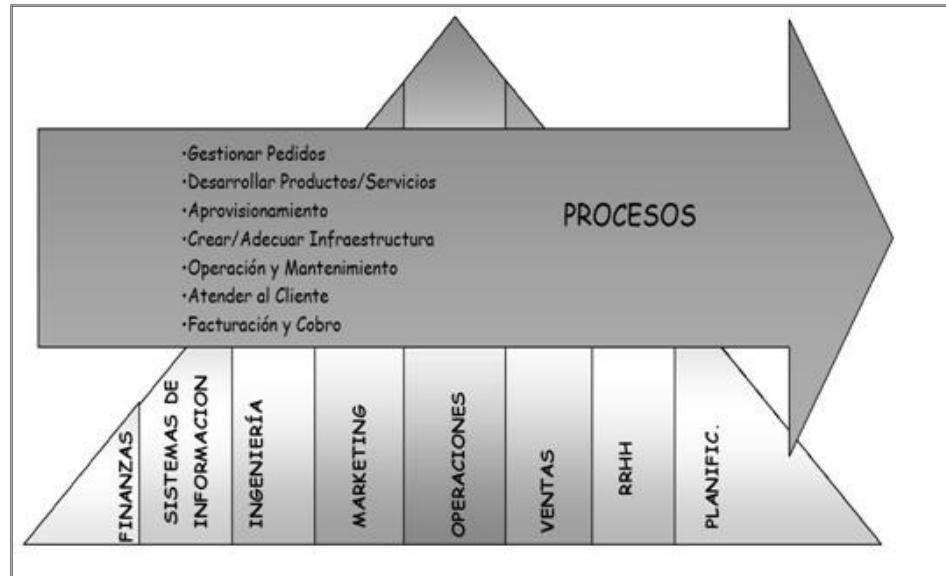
·Gestionar Pedidos
·Desarrollar Productos/Servicios
·Aprovisionamiento
·Crear/Adecuar Infraestructura
·Operación y Mantenimiento
·Atender al Cliente
·Facturación y Cobro

PROCESOS

FINANZAS
SISTEMAS DE INFORMACION
INGENIERÍA
MARKETING
OPERACIONES
VENTAS
RRHH
PLANIFIC.